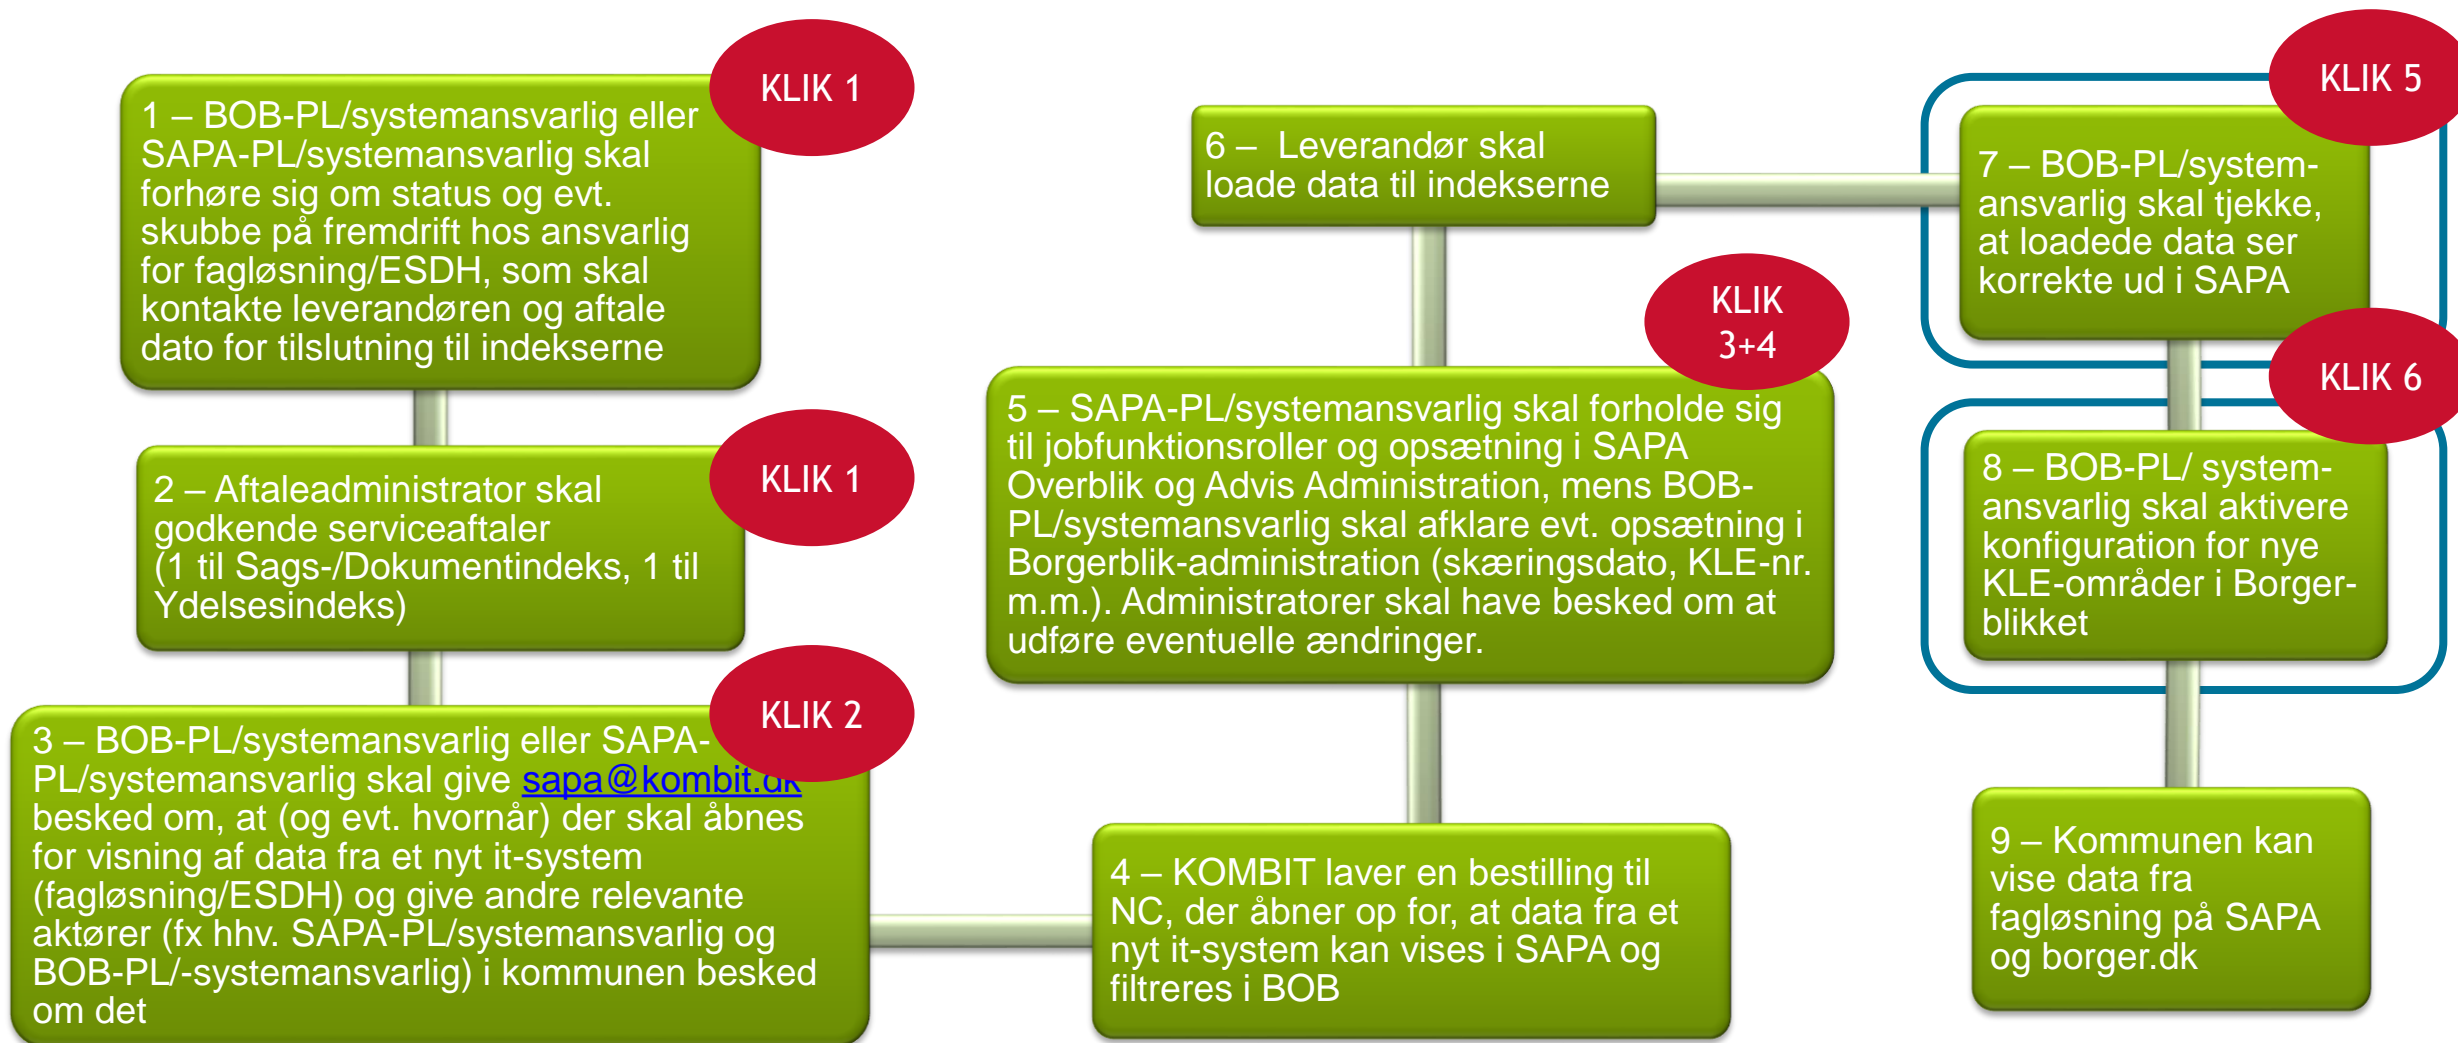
KLIK 1

1 – BOB-PL/systemansvarlig eller SAPA-PL/systemansvarlig skal forhøre sig om status og evt. skubbe på fremdrift hos ansvarlig for fagløsning/ESDH, som skal kontakte leverandøren og aftale dato for tilslutning til indekserne

KLIK 1

2 – Aftaleadministrator skal godkende serviceaftaler (1 til Sags-/Dokumentindeks, 1 til Ydelsesindeks)

KLIK 2

3 – BOB-PL/systemansvarlig eller SAPA-PL/systemansvarlig skal give sapa@kombit.dk besked om, at (og evt. hvornår) der skal åbnes for visning af data fra et nyt it-system (fagløsning/ESDH) og give andre relevante aktører (fx hhv. SAPA-PL/systemansvarlig og BOB-PL/-systemansvarlig) i kommunen besked om det

4 – KOMBIT laver en bestilling til NC, der åbner op for, at data fra et nyt it-system kan vises i SAPA og filtreres i BOB

KLIK 3+4

5 – SAPA-PL/systemansvarlig skal forholde sig til jobfunktionsroller og opsætning i SAPA Overblik og Advis Administration, mens BOB-PL/systemansvarlig skal afklare evt. opsætning i Borgerblik-administration (skæringsdato, KLE-nr. m.m.). Administratorer skal have besked om at udføre eventuelle ændringer.

6 – Leverandør skal loade data til indekserne

KLIK 5

7 – BOB-PL/system-ansvarlig skal tjekke, at loadede data ser korrekte ud i SAPA

KLIK 6

8 – BOB-PL/ system-ansvarlig skal aktivere konfiguration for nye KLE-områder i Borger-blikket

9 – Kommunen kan vise data fra fagløsning på SAPA og borger.dk